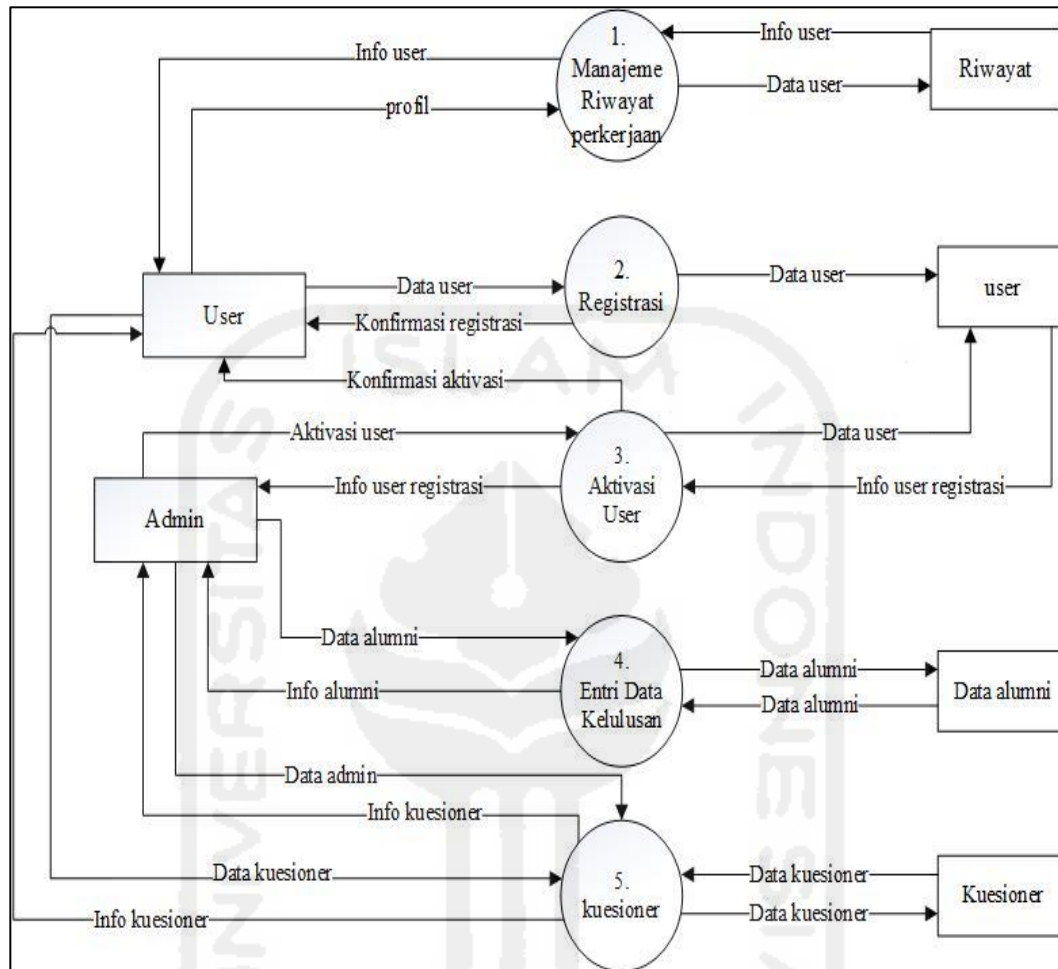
Info user
profil
1. Manajeme Riwayat perkerjaan
Info user
Data user
Riwayat

User
Data user
Konfirmasi registrasi
2. Registrasi
Data user
user

Konfirmasi aktivasi
Aktivasi user
Info user registrasi
3. Aktivasi User
Data user
Info user registrasi
Admin

Data alumni
Info alumni
4. Entri Data Kelulusan
Data alumni
Data alumni
Data alumni

Data admin
Info kuesioner
Data kuesioner
Info kuesioner
5. kuesioner
Data kuesioner
Data kuesioner
Kuesioner